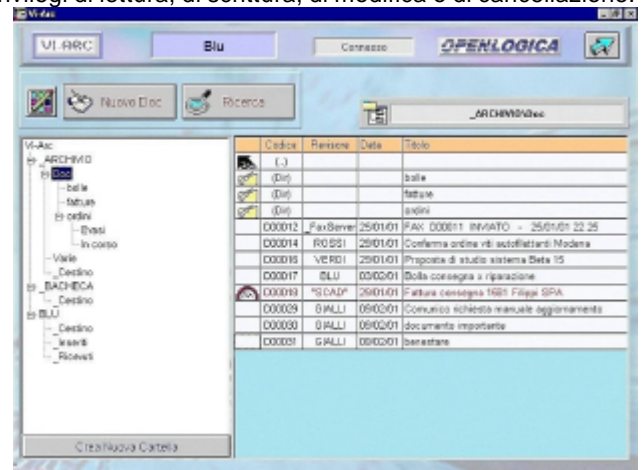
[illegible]vilegi di lettura, di scrittura, di modifica e di cancellazione.

Vi-Arc

VI-ARC Blu Connesso OPENLOGICA

Nuovo Doc Ricerca

_ARCHIVIO\Doc

Vi-Arc
_ARCHIVIO
Doc
bolle
fatture
ordini
Evasi
In corso
Varie
Cestino
_BACHECA
Cestino
BLU
Cestino
Inseriti
Ricevuti

Crea Nuova Cartella

| | Codice | Revisore | Data | Titolo |
|---|---|---|---|---|
| | (..) | | | |
| | (Dir) | | | bolle |
| | (Dir) | | | fatture |
| | (Dir) | | | ordini |
| | D00012 | _FaxServer | 25/01/01 | FAX D00011 INVIATO - 25/01/01 22.25 |
| | D00014 | ROSSI | 29/01/01 | Conferma ordine viti autofilettanti Modena |
| | D00016 | VERDI | 29/01/01 | Proposta di studio sistema Beta 15 |
| | D00017 | BLU | 02/02/01 | Bolla consegna a riparazione |
| | D00019 | *SCAD* | 29/01/01 | Fattura consegna 1681 Filippi SPA |
| | D00029 | GIALLI | 09/02/01 | Comunico richiesta manuale aggiornamento |
| | D00030 | GIALLI | 09/02/01 | documento importante |
| | D00031 | GIALLI | 09/02/01 | benestare |